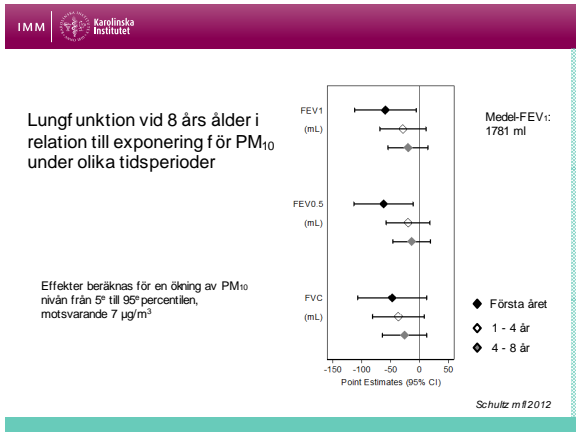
IMM Karolinska Institutet

Lungfunktion vid 8 års ålder i relation till exponering för $PM_{10}$ under olika tidsperioder

Effekter beräknas för en ökning av $PM_{10}$ nivån från 5$^e$ till 95$^e$ percentilen, motsvarande 7 µg/m$^3$

FEV1
(mL)
FEV0.5
(mL)
FVC
(mL)

-150 -100 -50 0 50
Point Estimates (95% CI)

Medel-FEV$_1$: 1781 ml

Första året
1 - 4 år
4 - 8 år

Schultz m fl 2012